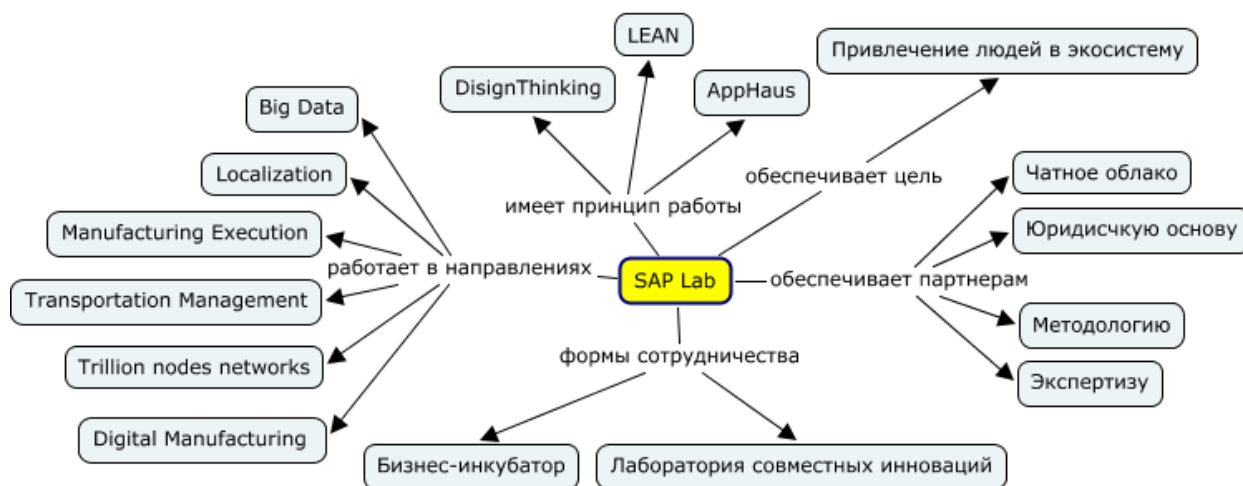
LEAN

Привлечение людей в экосистему

DisignThinking

AppHaus

Big Data

имеет принцип работы

обеспечивает цель

Localization

Чатное облако

Manufacturing Execution

Юридисчкую основу

работает в направлениях

SAP Lab

обеспечивает партнерам

Transportation Management

Методологию

Trillion nodes networks

формы сотрудничества

Экспертизу

Digital Manufacturing

Бизнес-инкубатор

Лаборатория совместных инноваций